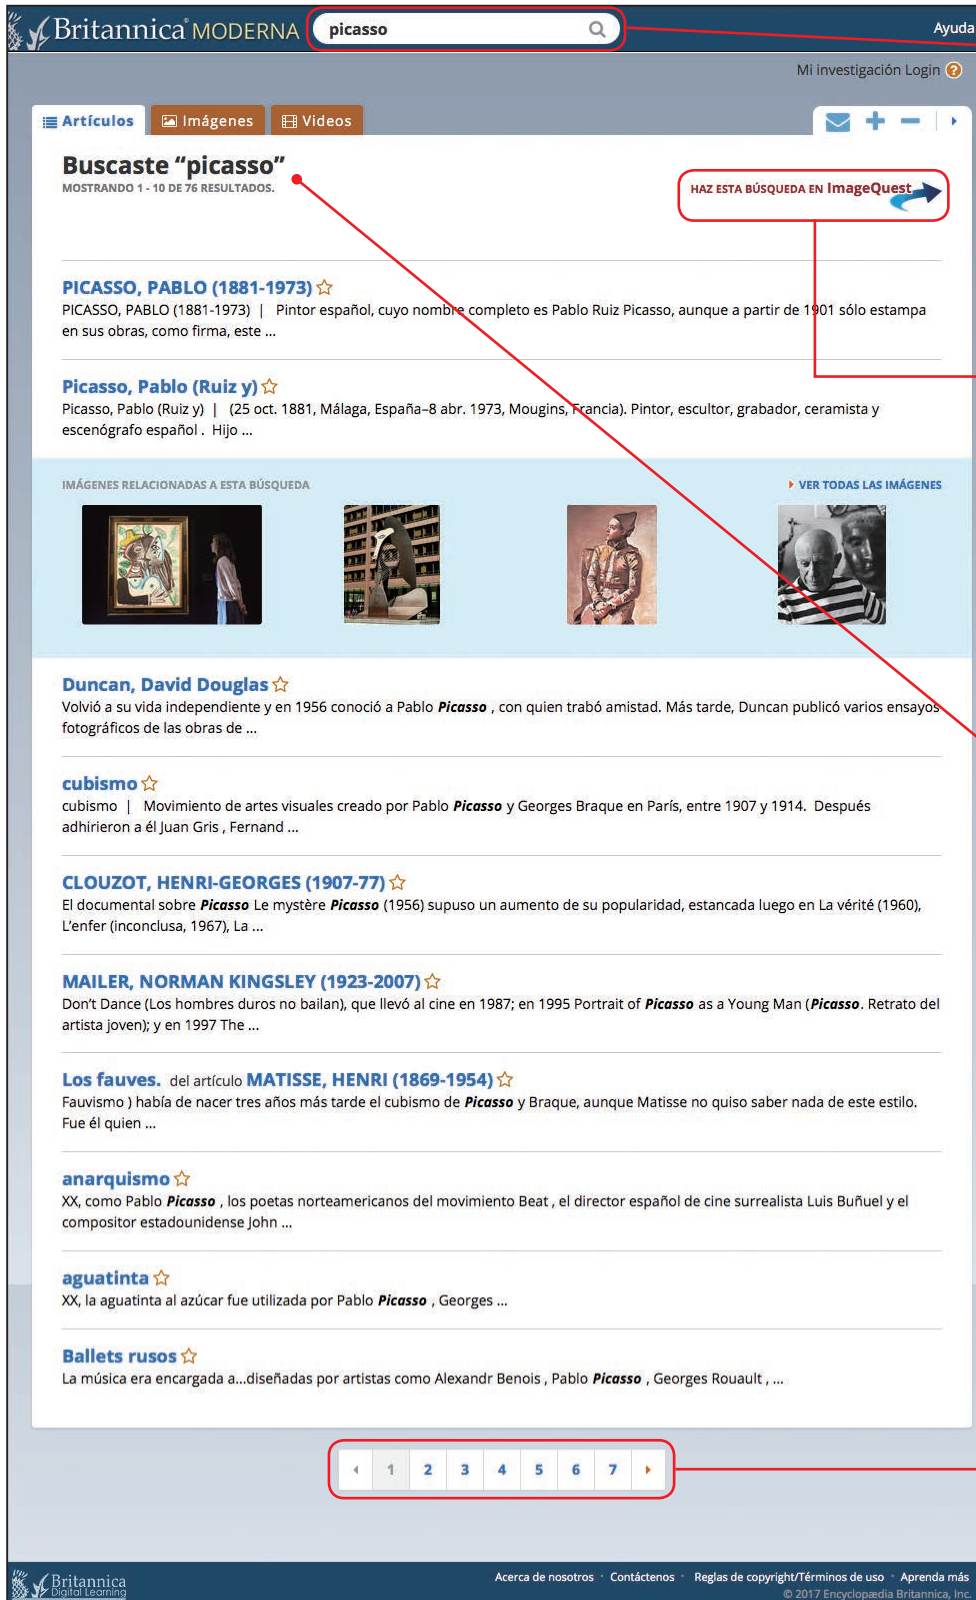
Britannica MODERNA

picasso

Ayuda

Mi investigación Login ?

Artículos | Imágenes | Videos

Buscaste “picasso”
MOSTRANDO 1 - 10 DE 76 RESULTADOS.

HAZ ESTA BÚSQUEDA EN ImageQuest

PICASSO, PABLO (1881-1973) ☆
PICASSO, PABLO (1881-1973) | Pintor español, cuyo nombre completo es Pablo Ruiz Picasso, aunque a partir de 1901 sólo estampa en sus obras, como firma, este ...

Picasso, Pablo (Ruiz y) ☆
Picasso, Pablo (Ruiz y) | (25 oct. 1881, Málaga, España–8 abr. 1973, Mougins, Francia). Pintor, escultor, grabador, ceramista y escenógrafo español . Hijo ...

IMÁGENES RELACIONADAS A ESTA BÚSQUEDA

VER TODAS LAS IMÁGENES

Duncan, David Douglas ☆
Volvió a su vida independiente y en 1956 conoció a Pablo Picasso , con quien trabó amistad. Más tarde, Duncan publicó varios ensayos fotográficos de las obras de ...

cubismo ☆
cubismo | Movimiento de artes visuales creado por Pablo Picasso y Georges Braque en París, entre 1907 y 1914. Después adhirieron a él Juan Gris , Fernand ...

CLOUZOT, HENRI-GEORGES (1907-77) ☆
El documental sobre Picasso Le mystère Picasso (1956) supuso un aumento de su popularidad, estancada luego en La vérité (1960), L’enfer (inconclusa, 1967), La ...

MAILER, NORMAN KINGSLEY (1923-2007) ☆
Don’t Dance (Los hombres duros no bailan), que llevó al cine en 1987; en 1995 Portrait of Picasso as a Young Man (Picasso. Retrato del artista joven); y en 1997 The ...

Los fauves. del artículo MATISSE, HENRI (1869-1954) ☆
Fauvismo ) había de nacer tres años más tarde el cubismo de Picasso y Braque, aunque Matisse no quiso saber nada de este estilo. Fue él quien ...

anarquismo ☆
XX, como Pablo Picasso , los poetas norteamericanos del movimiento Beat , el director español de cine surrealista Luis Buñuel y el compositor estadounidense John ...

aguatinta ☆
XX, la aguatinta al azúcar fue utilizada por Pablo Picasso , Georges ...

Ballets rusos ☆
La música era encargada a...diseñadas por artistas como Alexandr Benois , Pablo Picasso , Georges Rouault , ...

1 2 3 4 5 6 7

Britannica Digital Learning

Acerca de nosotros · Contáctenos · Reglas de copyright/Términos de uso · Aprenda más
© 2017 Encyclopædia Britannica, Inc.